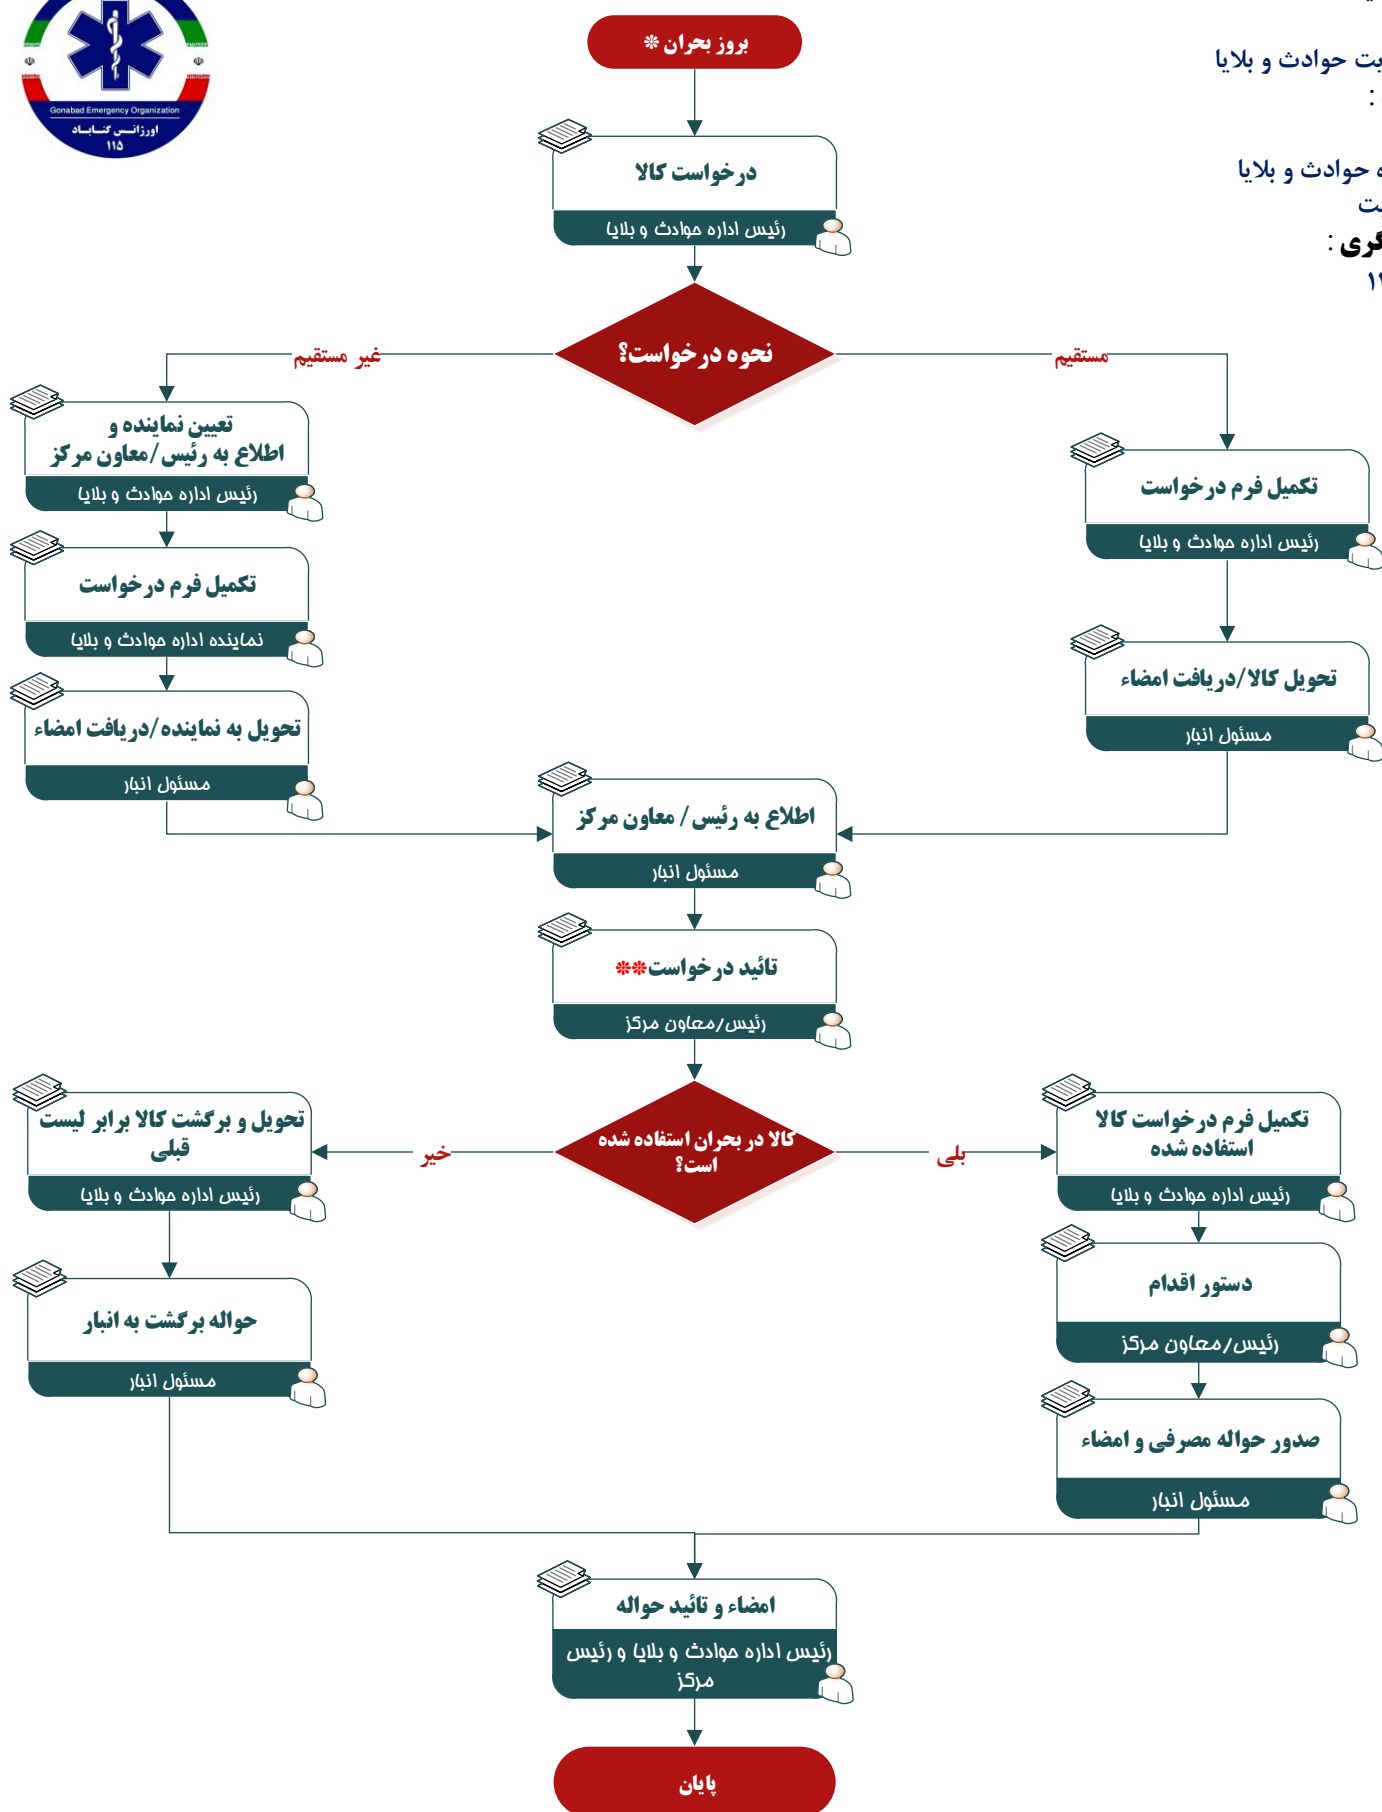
Gonabad Emergency Organization
اورژانس گناباد
۱۱۵

بروز بحران ❋

درخواست کالا
رئیس اداره حوادث و بلایا

نحوه درخواست؟

غیر مستقیم

مستقیم

تعیین نماینده و اطلاع به رئیس/معاون مرکز
رئیس اداره حوادث و بلایا

تکمیل فرم درخواست
نماینده اداره حوادث و بلایا

تحویل به نماینده/دریافت امضاء
مسئول انبار

تکمیل فرم درخواست
رئیس اداره حوادث و بلایا

تحویل کالا/دریافت امضاء
مسئول انبار

اطلاع به رئیس / معاون مرکز
مسئول انبار

تائید درخواست❋❋
رئیس/معاون مرکز

کالا در بحران استفاده شده است؟

خیر

بلی

تحویل و برگشت کالا برابر لیست قبلی
رئیس اداره حوادث و بلایا

حواله برگشت به انبار
مسئول انبار

تکمیل فرم درخواست کالا استفاده شده
رئیس اداره حوادث و بلایا

دستور اقدام
رئیس/معاون مرکز

صدور حواله مصرفی و امضاء
مسئول انبار

امضاء و تائید حواله
رئیس اداره حوادث و بلایا و رئیس مرکز

پایان

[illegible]ت حوادث و بلایا
:
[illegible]ه حوادث و بلایا
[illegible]ت
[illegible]گری :
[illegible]۱۱